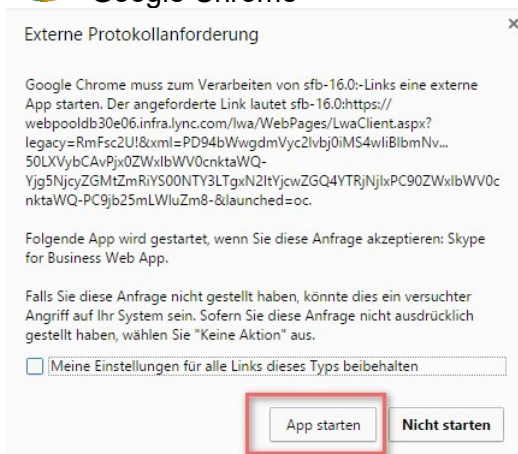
Google Chrome

Externe Protokollanforderung

×

Google Chrome muss zum Verarbeiten von sfb-16.0:-Links eine externe App starten. Der angeforderte Link lautet sfb-16.0:https://webpooldb30e06.infra.lync.com/lwa/WebPages/LwaClient.aspx?legacy=RmFsc2U!&xml=PD94bWwgdmVyc2lvbj0iMS4wIiBlbmNv...50LXVybCAvPjx0ZWxlbWV0cnktaWQ-Yjg5NjcyZGMtZmRiYS00NTY3LTgxN2ItYjcwZGQ4YTRjNjIxPC90ZWxlbWV0cnktaWQ-PC9jb25mLWluZm8-&launched=oc.

Folgende App wird gestartet, wenn Sie diese Anfrage akzeptieren: Skype for Business Web App.

Falls Sie diese Anfrage nicht gestellt haben, könnte dies ein versuchter Angriff auf Ihr System sein. Sofern Sie diese Anfrage nicht ausdrücklich gestellt haben, wählen Sie "Keine Aktion" aus.

Meine Einstellungen für alle Links dieses Typs beibehalten

App starten

Nicht starten